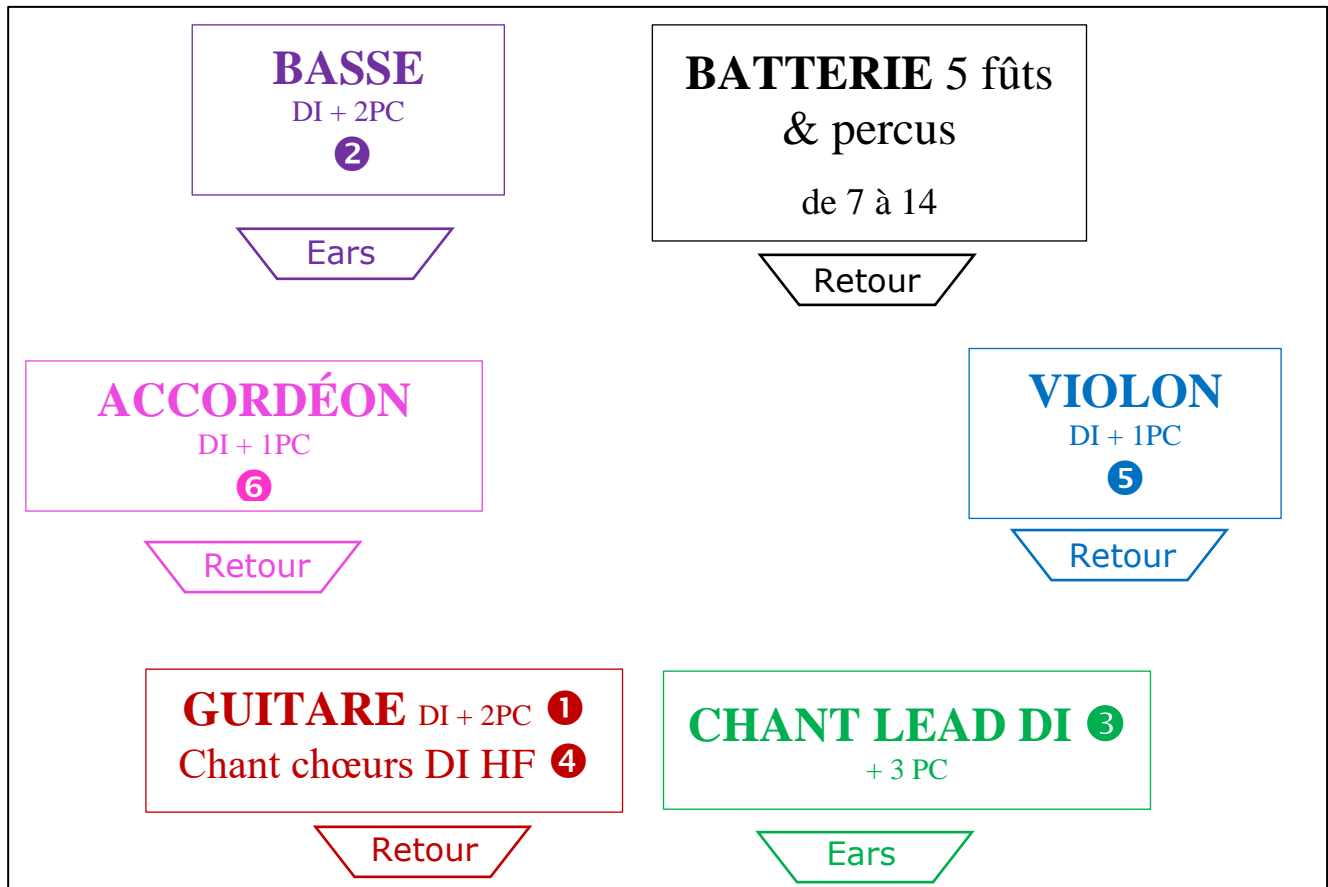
BASSE
DI + 2PC
❷

Ears

BATTERIE 5 fûts & percus

de 7 à 14

Retour

ACCORDÉON
DI + 1PC
❻

Retour

VIOLON
DI + 1PC
❺

Retour

GUITARE DI + 2PC ❶
Chant chœurs DI HF ❹

Retour

CHANT LEAD DI ❸
+ 3 PC

Ears